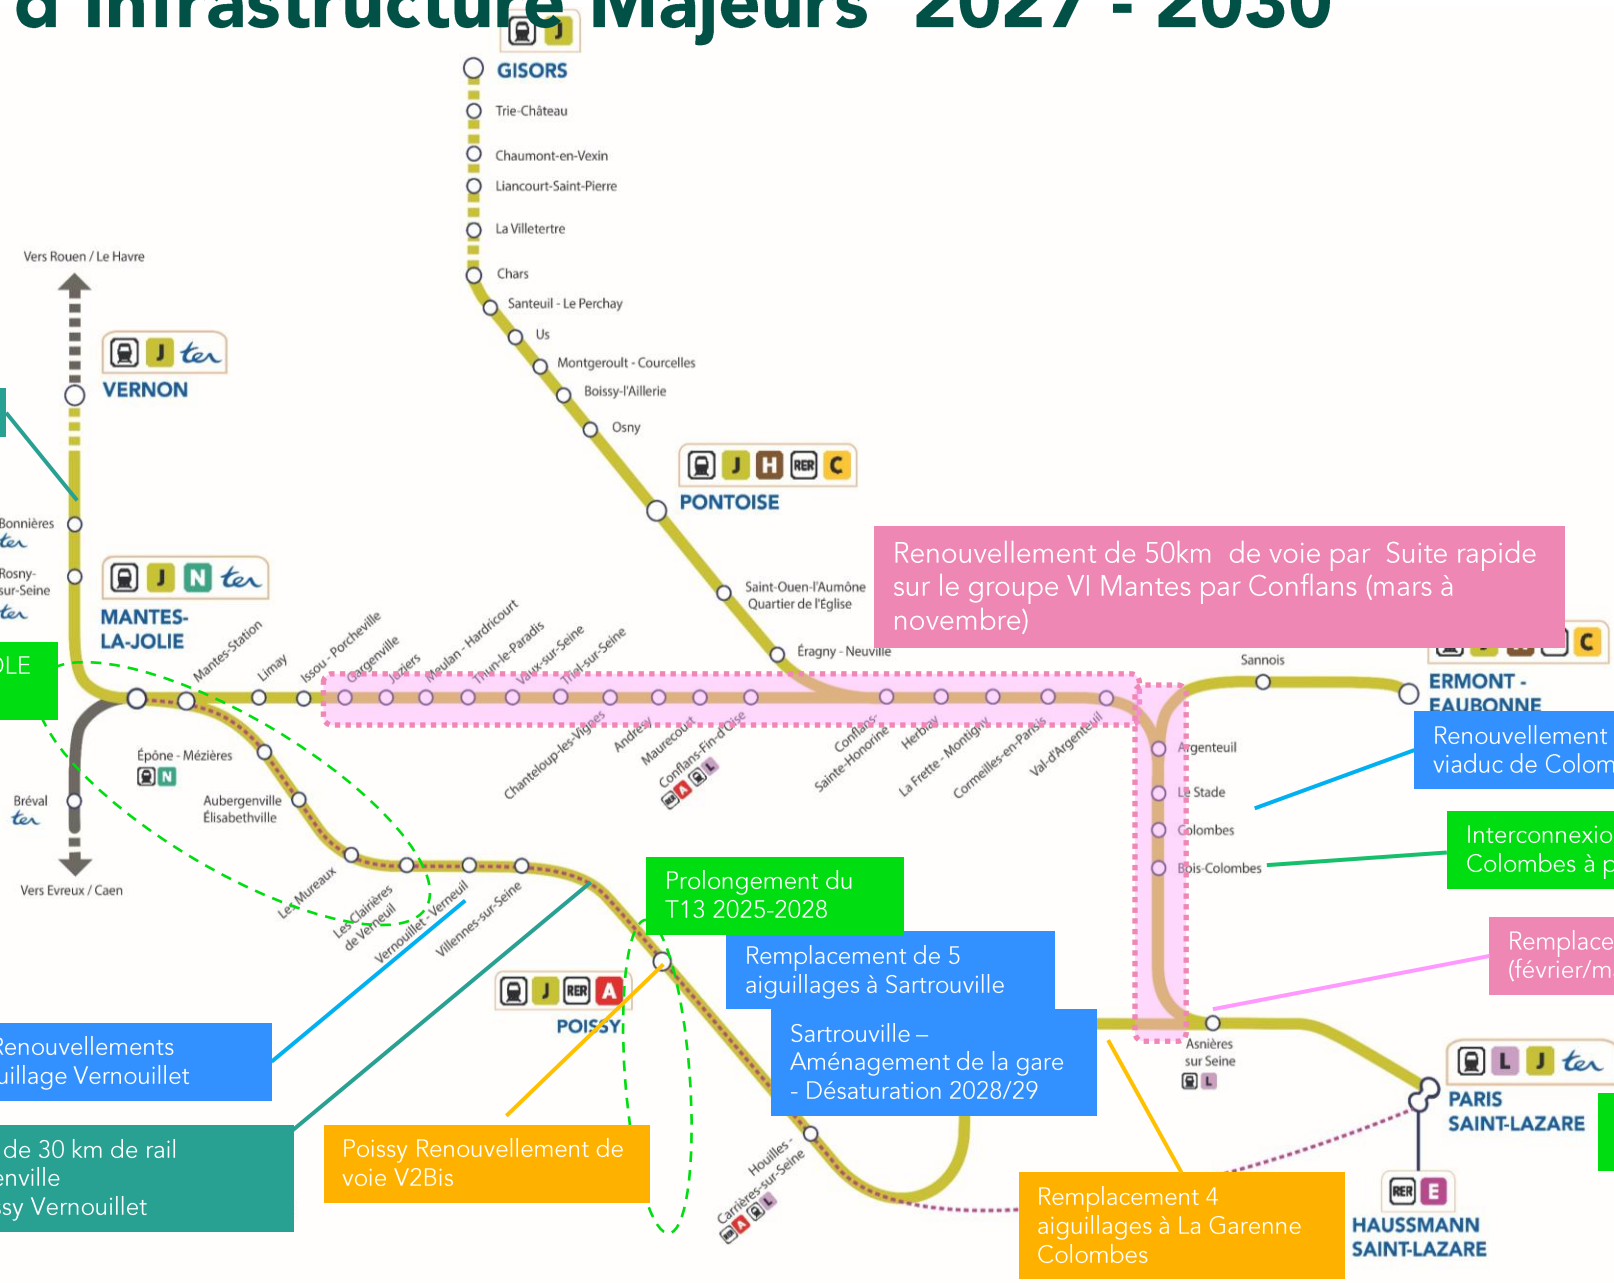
d'Infrastructure Majeurs 2027 - 2030

GISORS
Trie-Château
Chaumont-en-Vexin
Liancourt-Saint-Pierre
La Villetertre
Chars
Santeuil - Le Perchay
Us
Montgeroult - Courcelles
Boissy-l'Aillerie
Osny
PONTOISE
Saint-Ouen-l'Aumône Quartier de l'Eglise
Éragny - Neuville

Vers Rouen / Le Havre
VERNON
Bonnières
Rosny-sur-Seine
MANTES-LA-JOLIE
Mantes-Station
Limay
Issou - Porcheville
Gargenville
Juziers
Meulan - Hardricourt
Thun-le-Paradis
Vaux-sur-Seine
Triel-sur-Seine
Chanteloup-les-Vignes
Andrésy
Maurecourt
Conflans-Fin-d'Oise
Conflans-Sainte-Honorine
Herblay
La Frette - Montigny
Cormeilles-en-Parisis
Val-d'Argenteuil
Sannois
ERMONT - EAUBONNE
Argenteuil
Le Stade
Colombes
Bois-Colombes
Asnières sur Seine
PARIS SAINT-LAZARE
HAUSSMANN SAINT-LAZARE
Épône - Mézières
Aubergenville Élisabethville
Bréval
Vers Evreux / Caen
Les Mureaux
Les Clairières de Verneuil
Vernouillet - Verneuil
Villennes-sur-Seine
POISSY
Houilles - Carrières-sur-Seine

OLE

Renouvellement de 50km de voie par Suite rapide sur le groupe VI Mantes par Conflans (mars à novembre)

Renouvellement viaduc de Colom

Interconnexio Colombes à p

Remplace (février/m

Prolongement du T13 2025-2028

Remplacement de 5 aiguillages à Sartrouville

Sartrouville – Aménagement de la gare - Désaturation 2028/29

Renouvellements uillage Vernouillet

de 30 km de rail enville ssy Vernouillet

Poissy Renouvellement de voie V2Bis

Remplacement 4 aiguillages à La Garenne Colombes